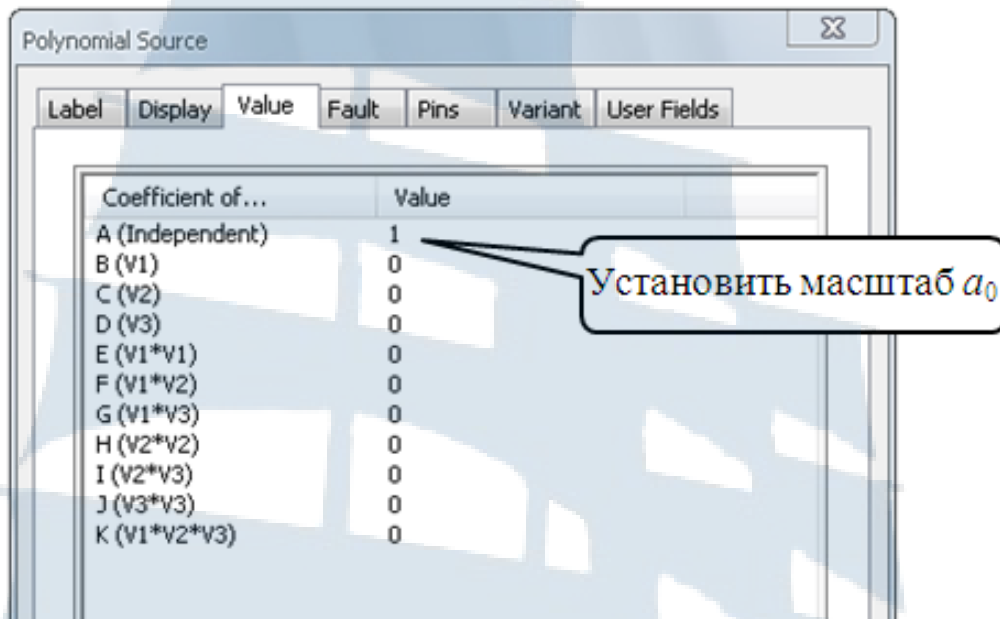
Polynomial Source

Label | Display | Value | Fault | Pins | Variant | User Fields

| Coefficient of... | Value |
|---|---|
| A (Independent) | 1 |
| B (V1) | 0 |
| C (V2) | 0 |
| D (V3) | 0 |
| E (V1*V1) | 0 |
| F (V1*V2) | 0 |
| G (V1*V3) | 0 |
| H (V2*V2) | 0 |
| I (V2*V3) | 0 |
| J (V3*V3) | 0 |
| K (V1*V2*V3) | 0 |

Установить масштаб $a_0$